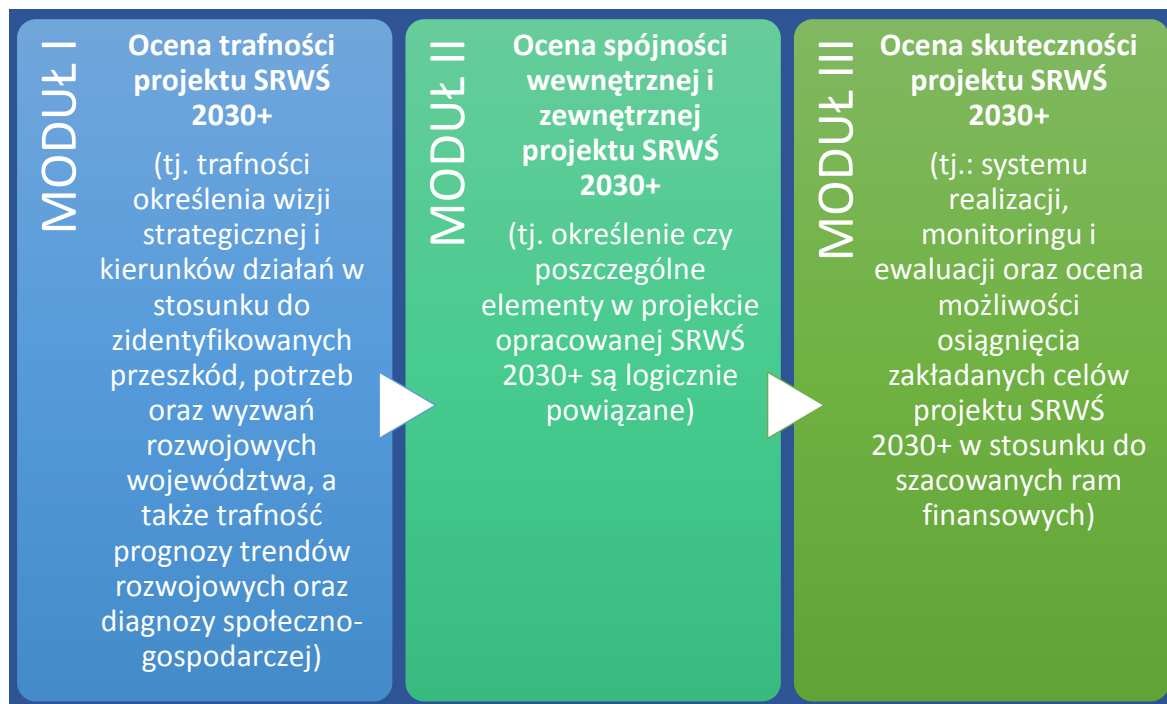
MODUŁ I

Ocena trafności projektu SRWŚ 2030+

(tj. trafności określenia wizji strategicznej i kierunków działań w stosunku do zidentyfikowanych przeszkód, potrzeb oraz wyzwań rozwojowych województwa, a także trafność prognozy trendów rozwojowych oraz diagnozy społeczno-gospodarczej)

MODUŁ II

Ocena spójności wewnętrznej i zewnętrznej projektu SRWŚ 2030+

(tj. określenie czy poszczególne elementy w projekcie opracowanej SRWŚ 2030+ są logicznie powiązane)

MODUŁ III

Ocena skuteczności projektu SRWŚ 2030+

(tj.: systemu realizacji, monitoringu i ewaluacji oraz ocena możliwości osiągnięcia zakładanych celów projektu SRWŚ 2030+ w stosunku do szacowanych ram finansowych)